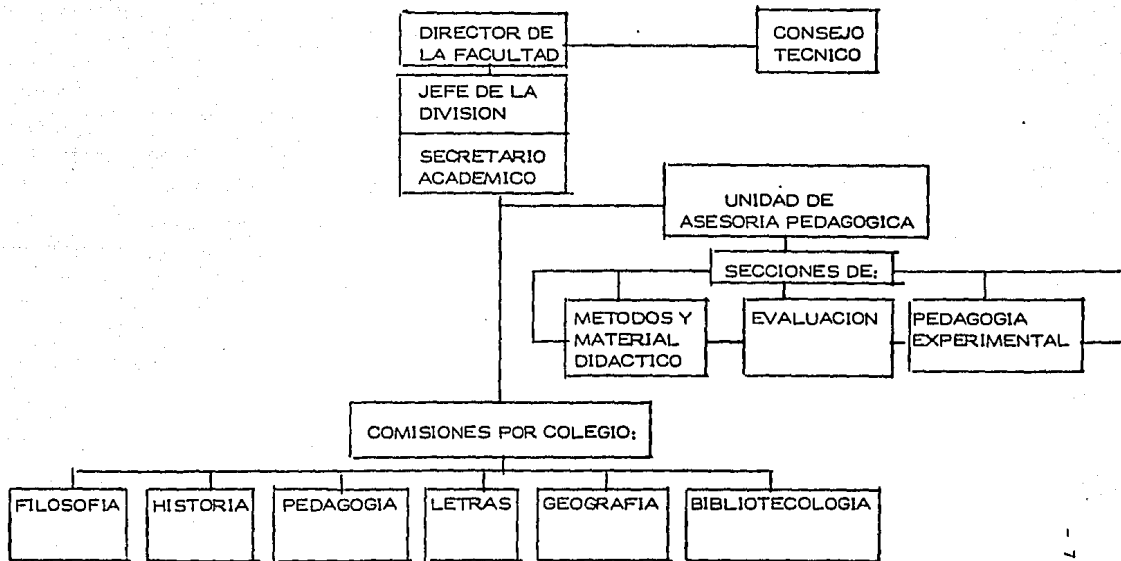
DIRECTOR DE LA FACULTAD

CONSEJO TECNICO

JEFE DE LA DIVISION

SECRETARIO ACADEMICO

UNIDAD DE ASESORIA PEDAGOGICA

SECCIONES DE:

METODOS Y MATERIAL DIDACTICO

EVALUACION

PEDAGOGIA EXPERIMENTAL

COMISIONES POR COLEGIO:

FILOSOFIA

HISTORIA

PEDAGOGIA

LETRAS

GEOGRAFIA

BIBLIOTECOLOGIA

- 7